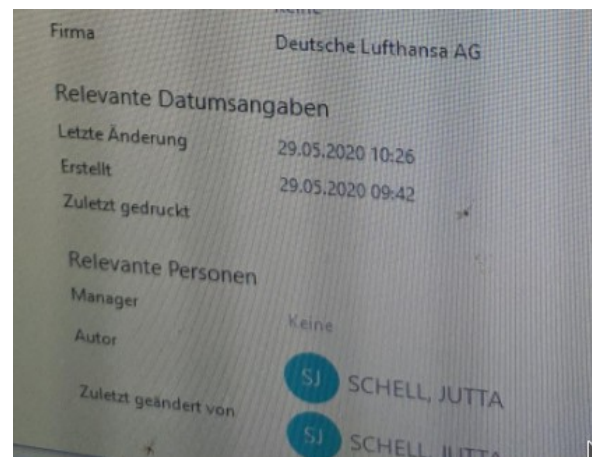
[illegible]

Firma Deutsche Lufthansa AG

Relevante Datumsangaben

Letzte Änderung 29.05.2020 10:26

Erstellt 29.05.2020 09:42

Zuletzt gedruckt

Relevante Personen

Manager Keine

Autor SJ SCHELL, JUTTA

Zuletzt geändert von SJ SCHELL, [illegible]